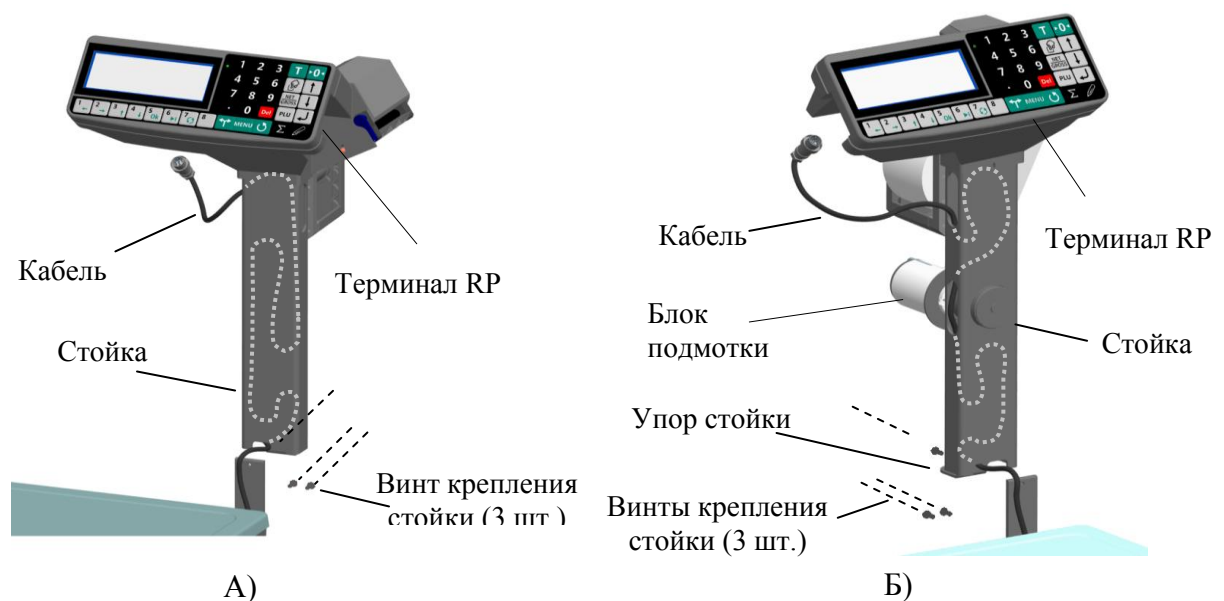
1 2 3 T →0←
4 5 6
7 8 9
. 0 Del PLU
MENU Σ

Кабель

Терминал RP

Стойка

Винт крепления стойки (3 шт.)

А)

1 2 3 T →0←
4 5 6
7 8 9
. 0 Del PLU
MENU Σ

Кабель

Терминал RP

Блок подмотки

Стойка

Упор стойки

Винты крепления стойки (3 шт.)

Б)